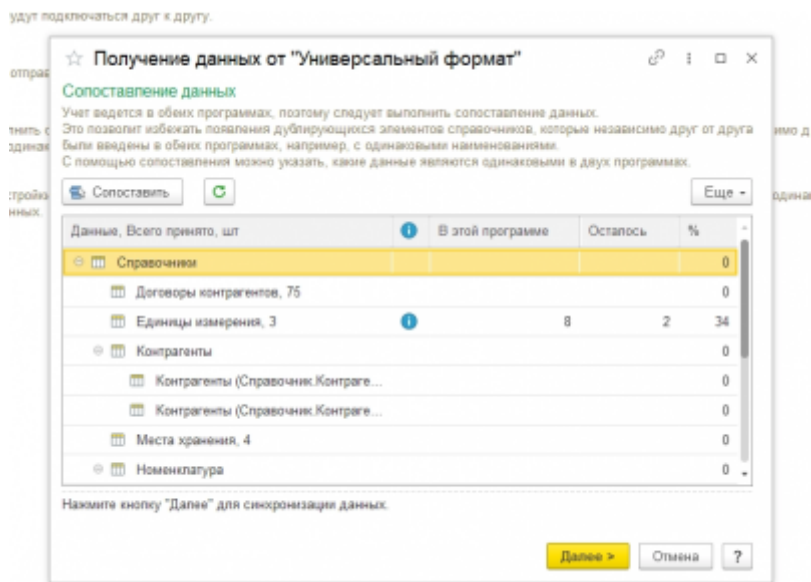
удут подключаться друг к другу.

отпра

нить с одинак

тройк нных.

имо д

одина

☆ Получение данных от "Универсальный формат"

Сопоставление данных

Учет ведется в обеих программах, поэтому следует выполнить сопоставление данных. Это позволит избежать появления дублирующихся элементов справочников, которые независимо друг от друга были введены в обеих программах, например, с одинаковыми наименованиями. С помощью сопоставления можно указать, какие данные являются одинаковыми в двух программах.

Сопоставить

Еще

| Данные, Всего принято, шт | | В этой программе | Осталось | % |
|---|---|---|---|---|
| Справочники | | | | 0 |
| Договоры контрагентов, 75 | | | | 0 |
| Единицы измерения, 3 | | 8 | 2 | 34 |
| Контрагенты | | | | 0 |
| Контрагенты (Справочник.Контраге... | | | | 0 |
| Контрагенты (Справочник.Контраге... | | | | 0 |
| Места хранения, 4 | | | | 0 |
| Номенклатура | | | | 0 |

Нажмите кнопку "Далее" для синхронизации данных.

Далее >

Отмена

?